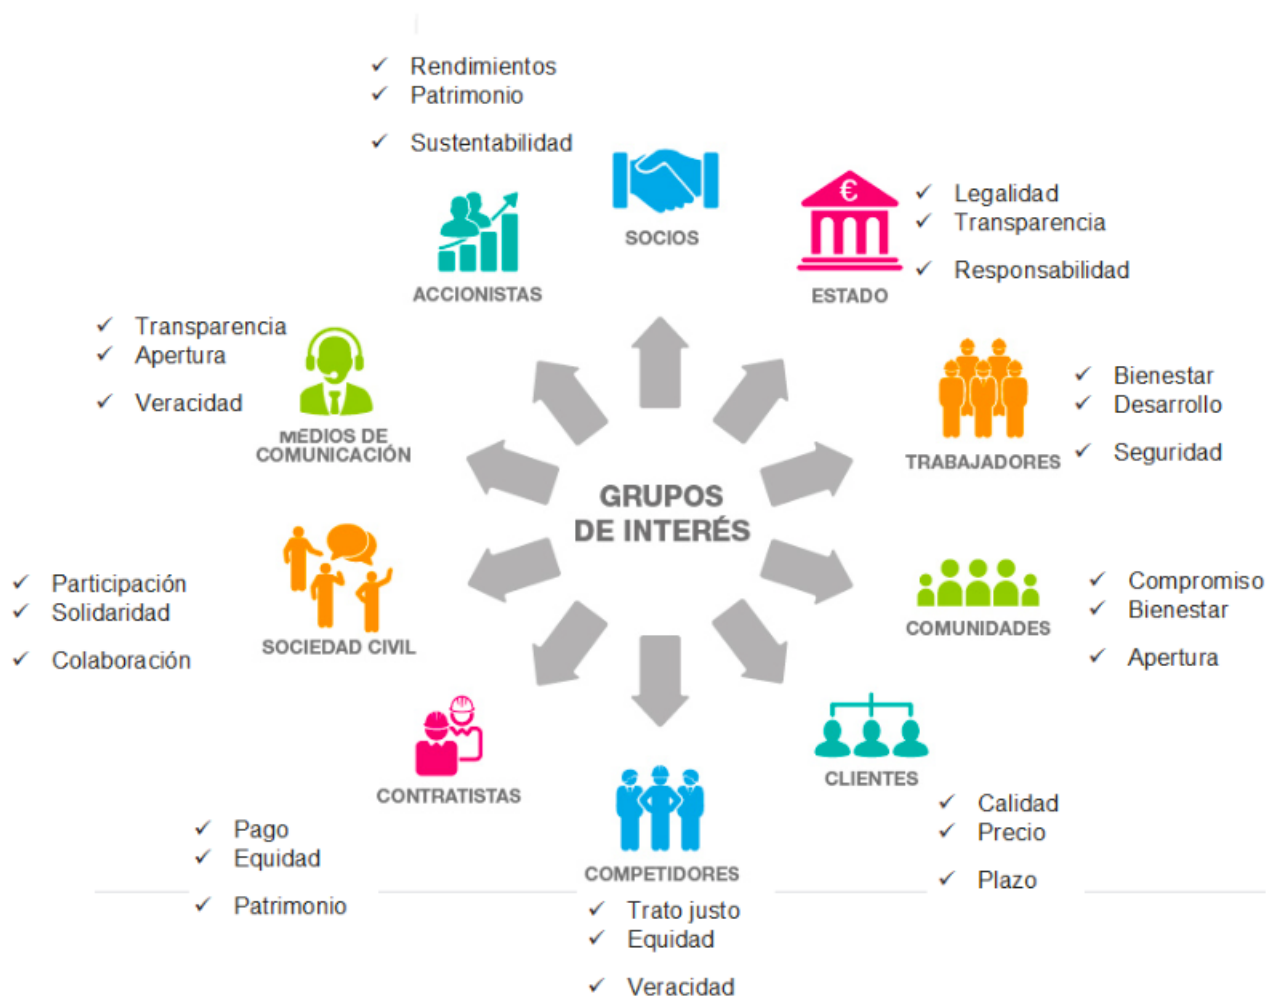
✓ Rendimientos
✓ Patrimonio
✓ Sustentabilidad

SOCIOS

€

ESTADO

✓ Legalidad
✓ Transparencia
✓ Responsabilidad

ACCIONISTAS

✓ Transparencia
✓ Apertura
✓ Veracidad

MEDIOS DE COMUNICACIÓN

TRABAJADORES

✓ Bienestar
✓ Desarrollo
✓ Seguridad

GRUPOS DE INTERÉS

✓ Participación
✓ Solidaridad
✓ Colaboración

SOCIEDAD CIVIL

COMUNIDADES

✓ Compromiso
✓ Bienestar
✓ Apertura

CONTRATISTAS

CLIENTES

✓ Calidad
✓ Precio
✓ Plazo

✓ Pago
✓ Equidad
✓ Patrimonio

COMPETIDORES

✓ Trato justo
✓ Equidad
✓ Veracidad